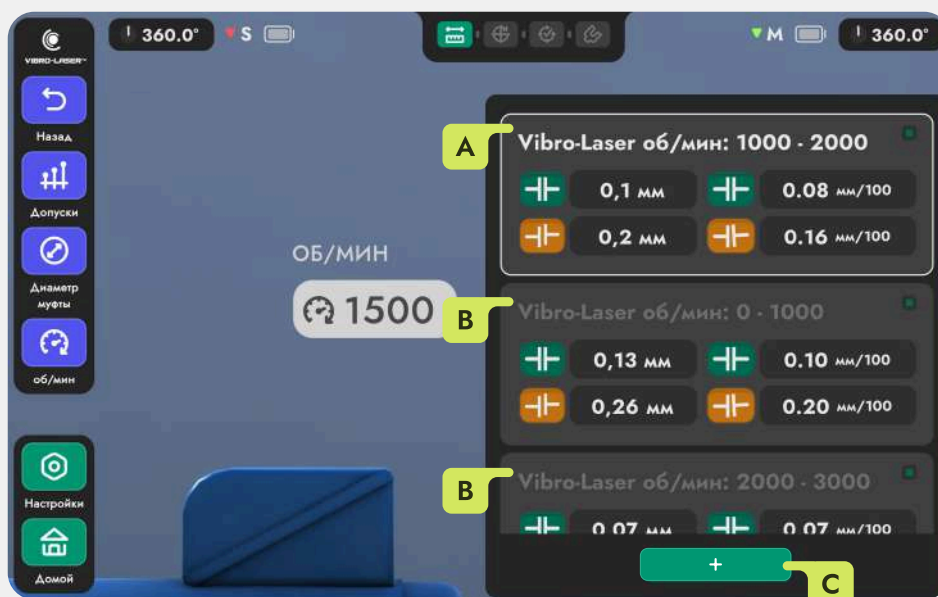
VIBRO-LASER

360.0° S

M 360.0°

Назад

Допуски

Диаметр муфты

об/мин

Настройки

Домой

ОБ/МИН

1500

A

Vibro-Laser об/мин: 1000 - 2000

0,1 мм

0.08 мм/100

0,2 мм

0.16 мм/100

B

Vibro-Laser об/мин: 0 - 1000

0,13 мм

0.10 мм/100

0,26 мм

0.20 мм/100

B

Vibro-Laser об/мин: 2000 - 3000

0.07 мм

0.07 мм/100

+

C